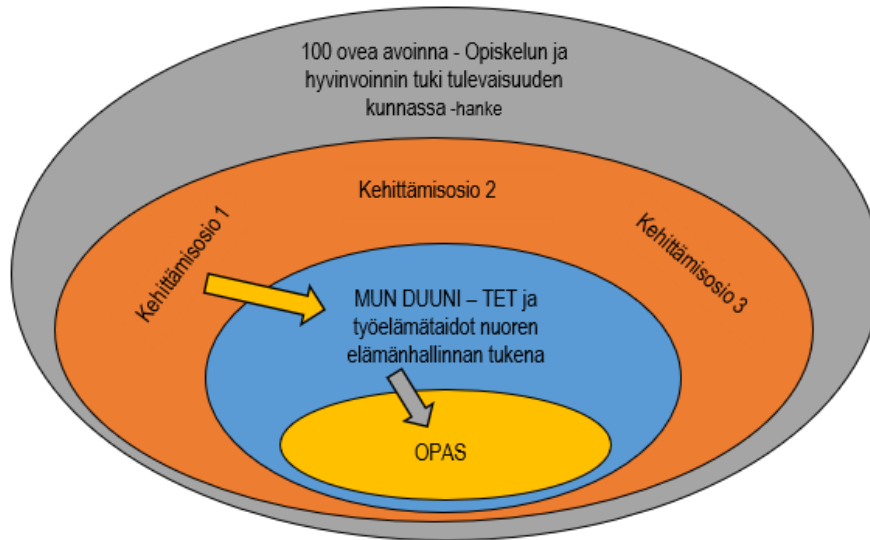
100 ovea avoinna - Opiskelun ja hyvinvoinnin tuki tulevaisuuden kunnassa -hanke

Kehittämisosio 2

Kehittämisosio 1

Kehittämisosio 3

MUN DUUNI – TET ja työelämätaidot nuoren elämänhallinnan tukena

OPAS